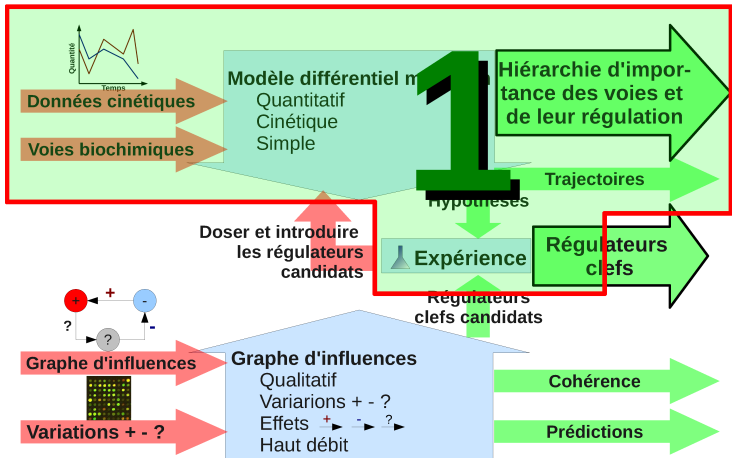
Quantité
Temps
Données cinétiques
Voies biochimiques
Modèle différentiel m
Quantitatif
Cinétique
Simple
1
Hiérarchie d'importance des voies et de leur régulation
Trajectoires
Hypothèses
Doser et introduire les régulateurs candidats
Expérience
Régulateurs clefs
Régulateurs clefs candidats
+
+
-
?
?
-
Graphe d'influences
Variations + - ?
Graphe d'influences
Qualitatif
Variarions + - ?
Effets $\overset{+}{\rightarrow}$ $\overset{-}{\rightarrow}$ $\overset{?}{\rightarrow}$
Haut débit
Cohérence
Prédictions